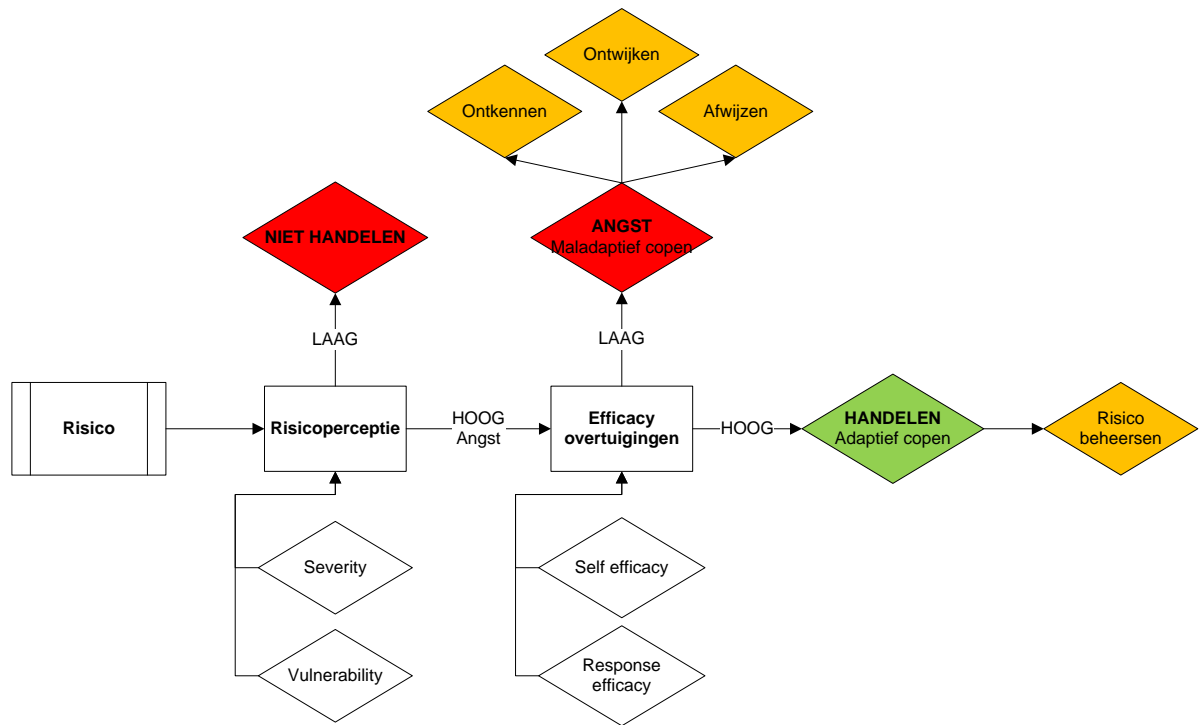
Ontwijken

Ontkennen

Afwijzen

NIET HANDELEN

ANGST
Maladaptief copen

LAAG

LAAG

Risico

Risicoperceptie

HOOG
Angst

Efficacy overtuigingen

HOOG

HANDELEN
Adaptief copen

Risico beheersen

Severity

Vulnerability

Self efficacy

Response efficacy